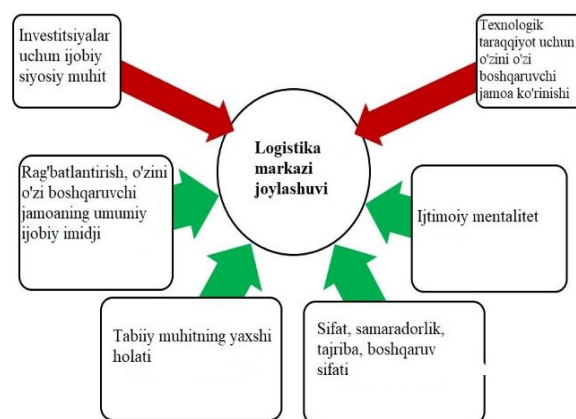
Investitsiyalar uchun ijobiy siyosiy muhit

Texnologik taraqqiyot uchun o'zini o'zi boshqaruvchi jamoa ko'rinishi

Logistika markazi joylashuvi

Rag'batlantirish, o'zini o'zi boshqaruvchi jamoaning umumiy ijobiy imidji

Ijtimoiy mentalitet

Tabiiy muhitning yaxshi holati

Sifat, samaradorlik, tajriba, boshqaruv sifati